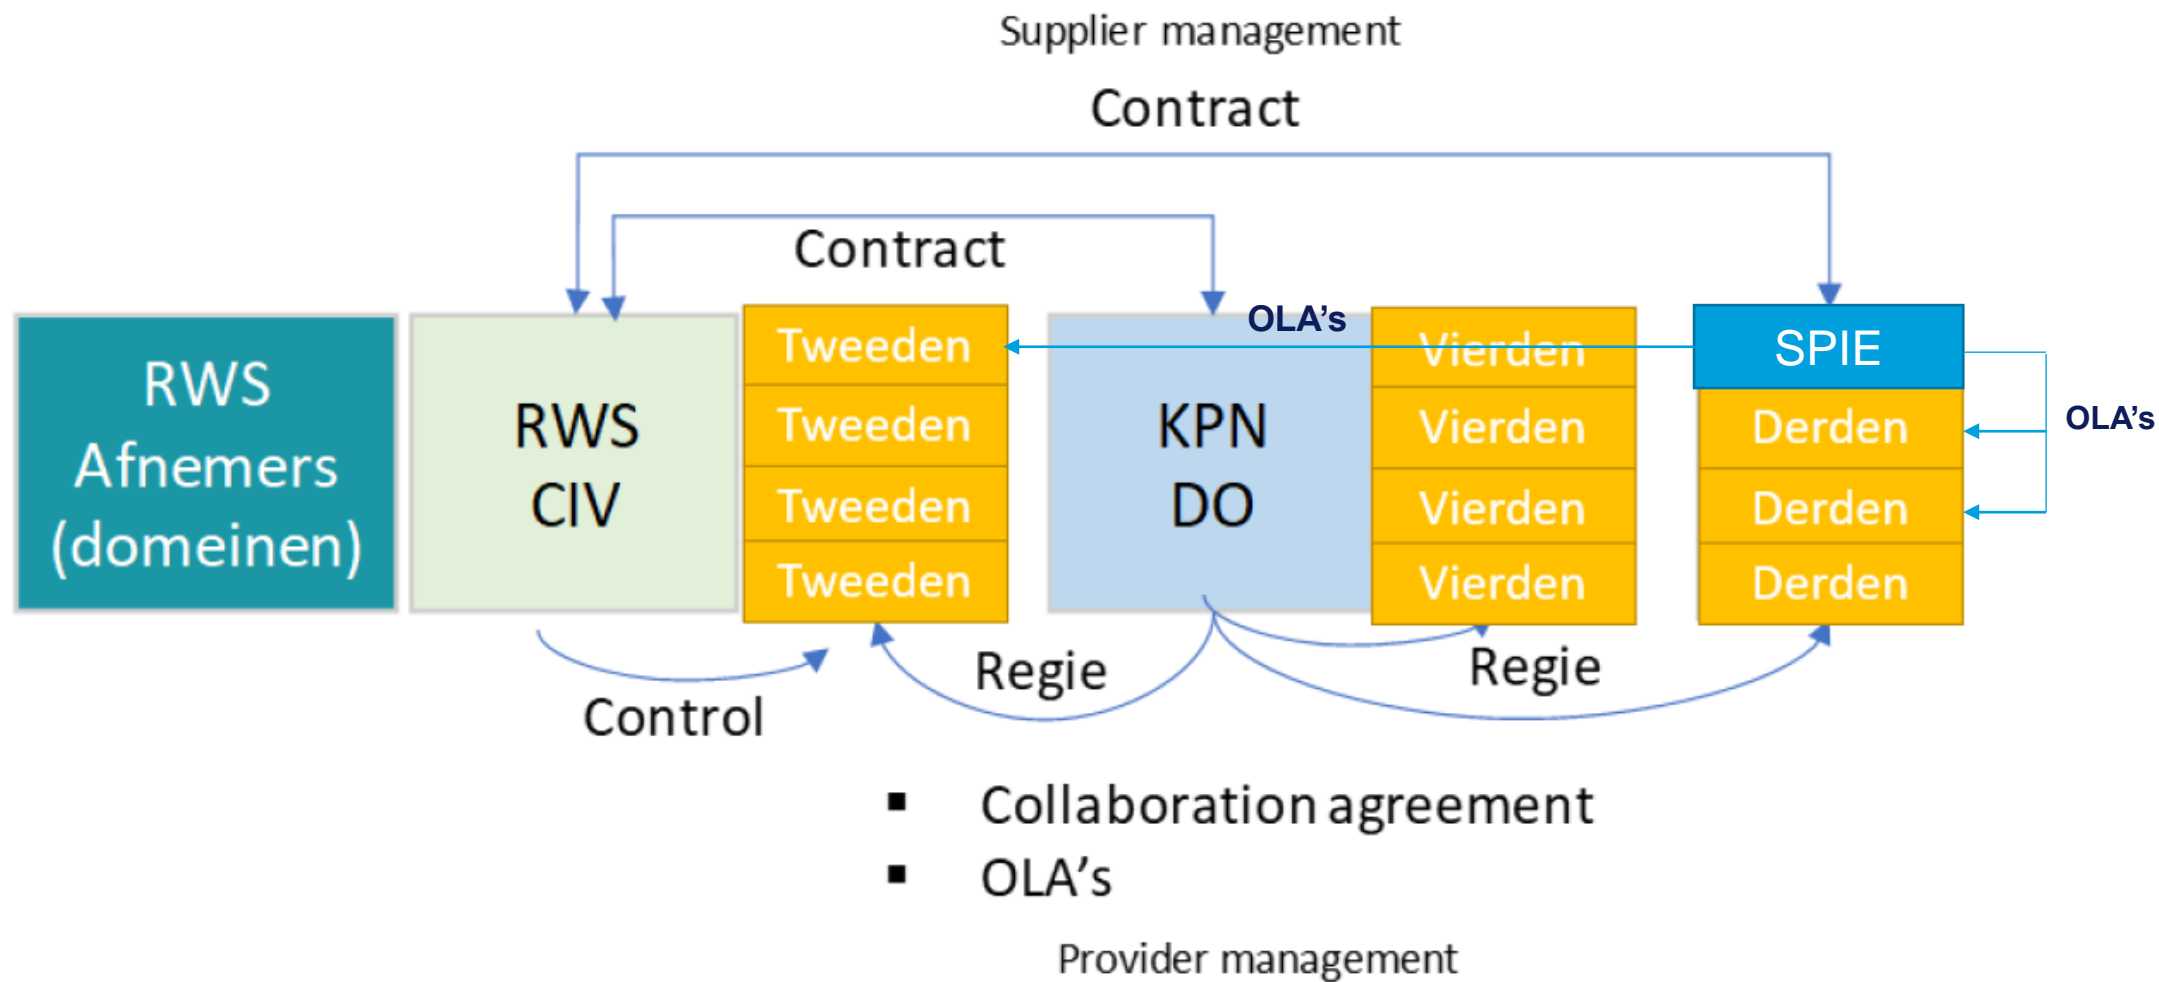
Supplier management

Contract

Contract

RWS Afnemers (domeinen)

RWS CIV

Tweeden
Tweeden
Tweeden
Tweeden

OLA’s

KPN DO

Vierden
Vierden
Vierden
Vierden

SPIE
Derden
Derden
Derden

OLA’s

Control

Regie

Regie

▪ Collaboration agreement
▪ OLA’s

Provider management